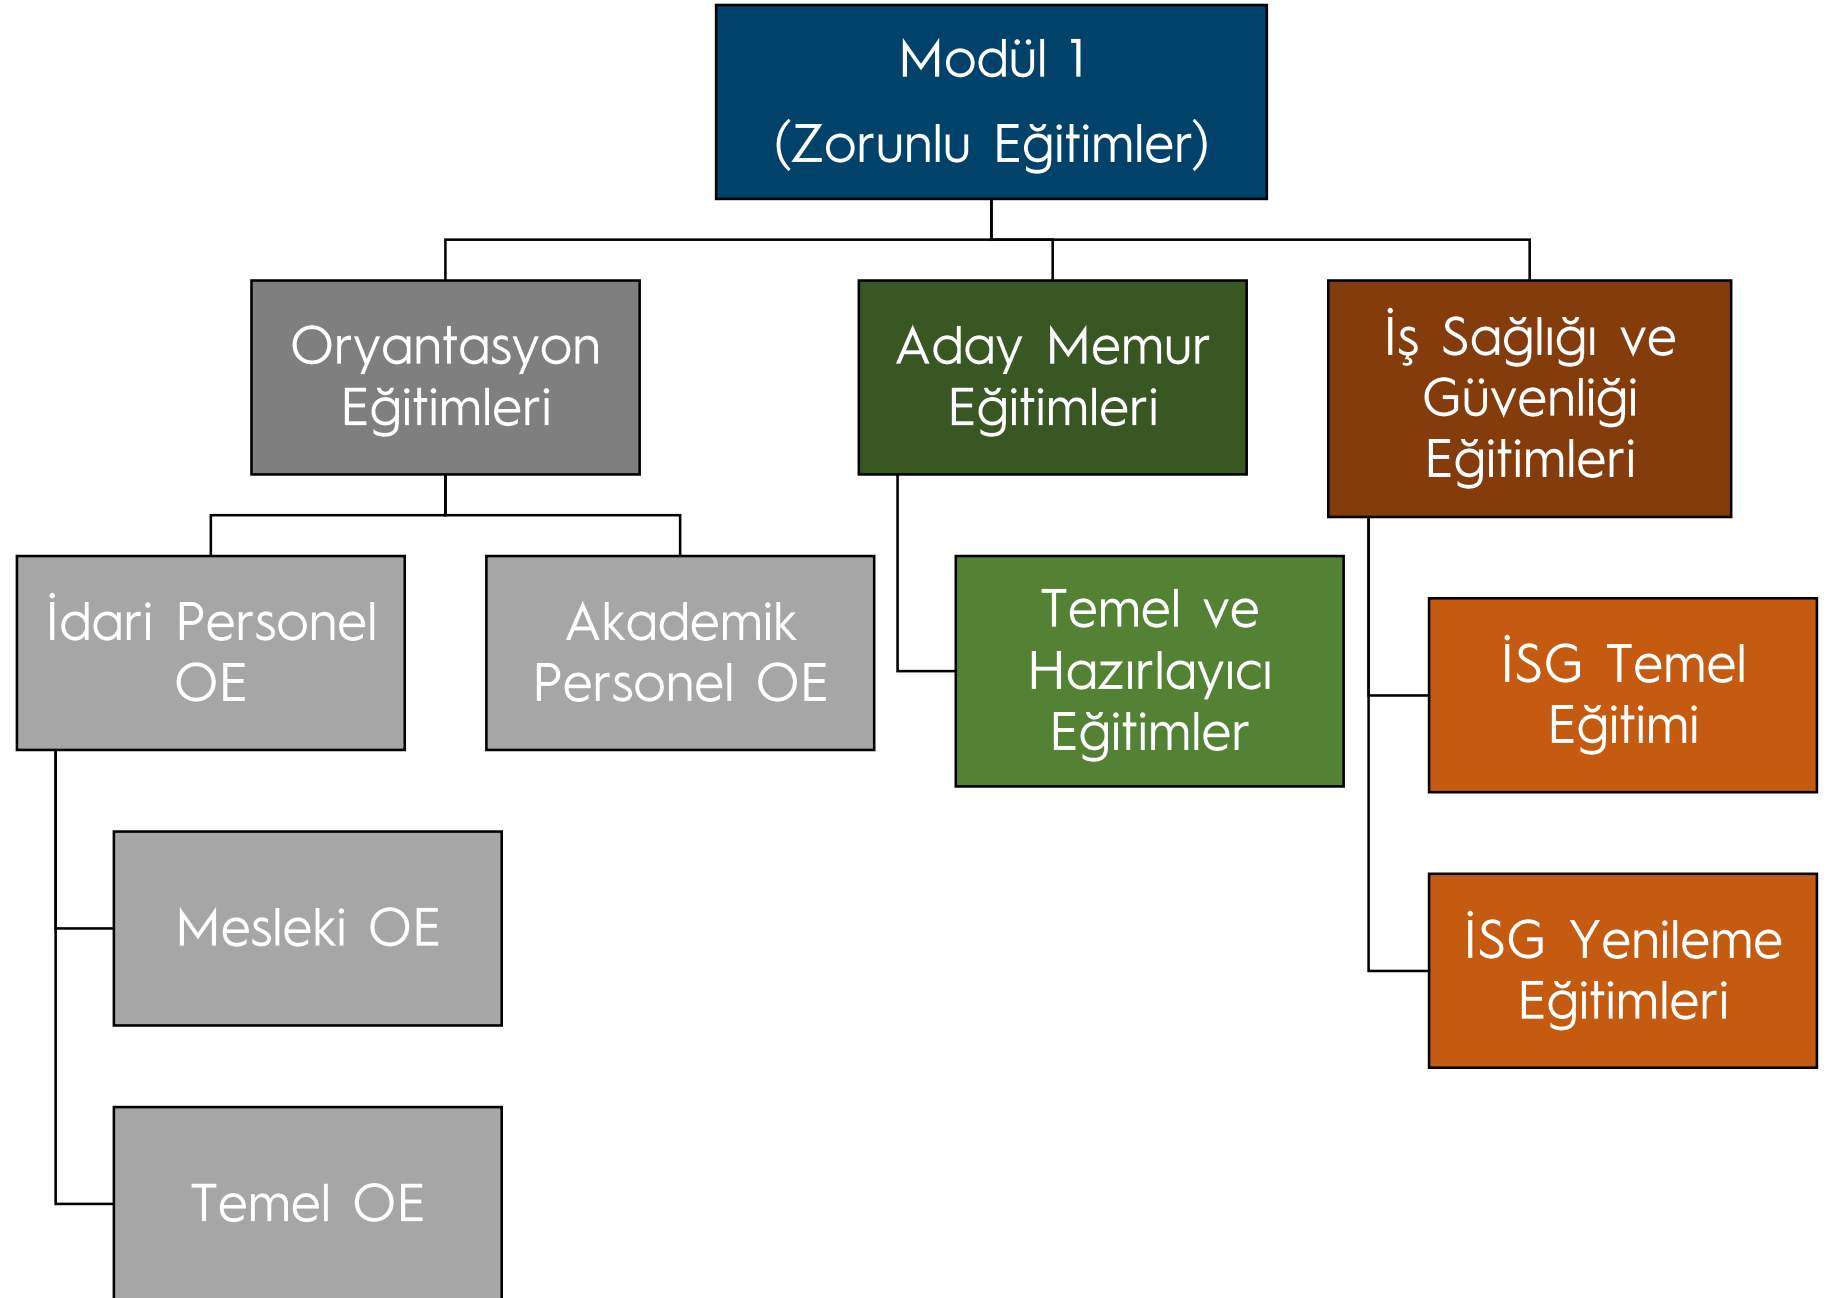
Modül 1
(Zorunlu Eğitimler)

Oryantasyon Eğitimleri

Aday Memur Eğitimleri

İş Sağlığı ve Güvenliği Eğitimleri

İdari Personel OE

Akademik Personel OE

Temel ve Hazırlayıcı Eğitimler

İSG Temel Eğitimi

Mesleki OE

İSG Yenileme Eğitimleri

Temel OE